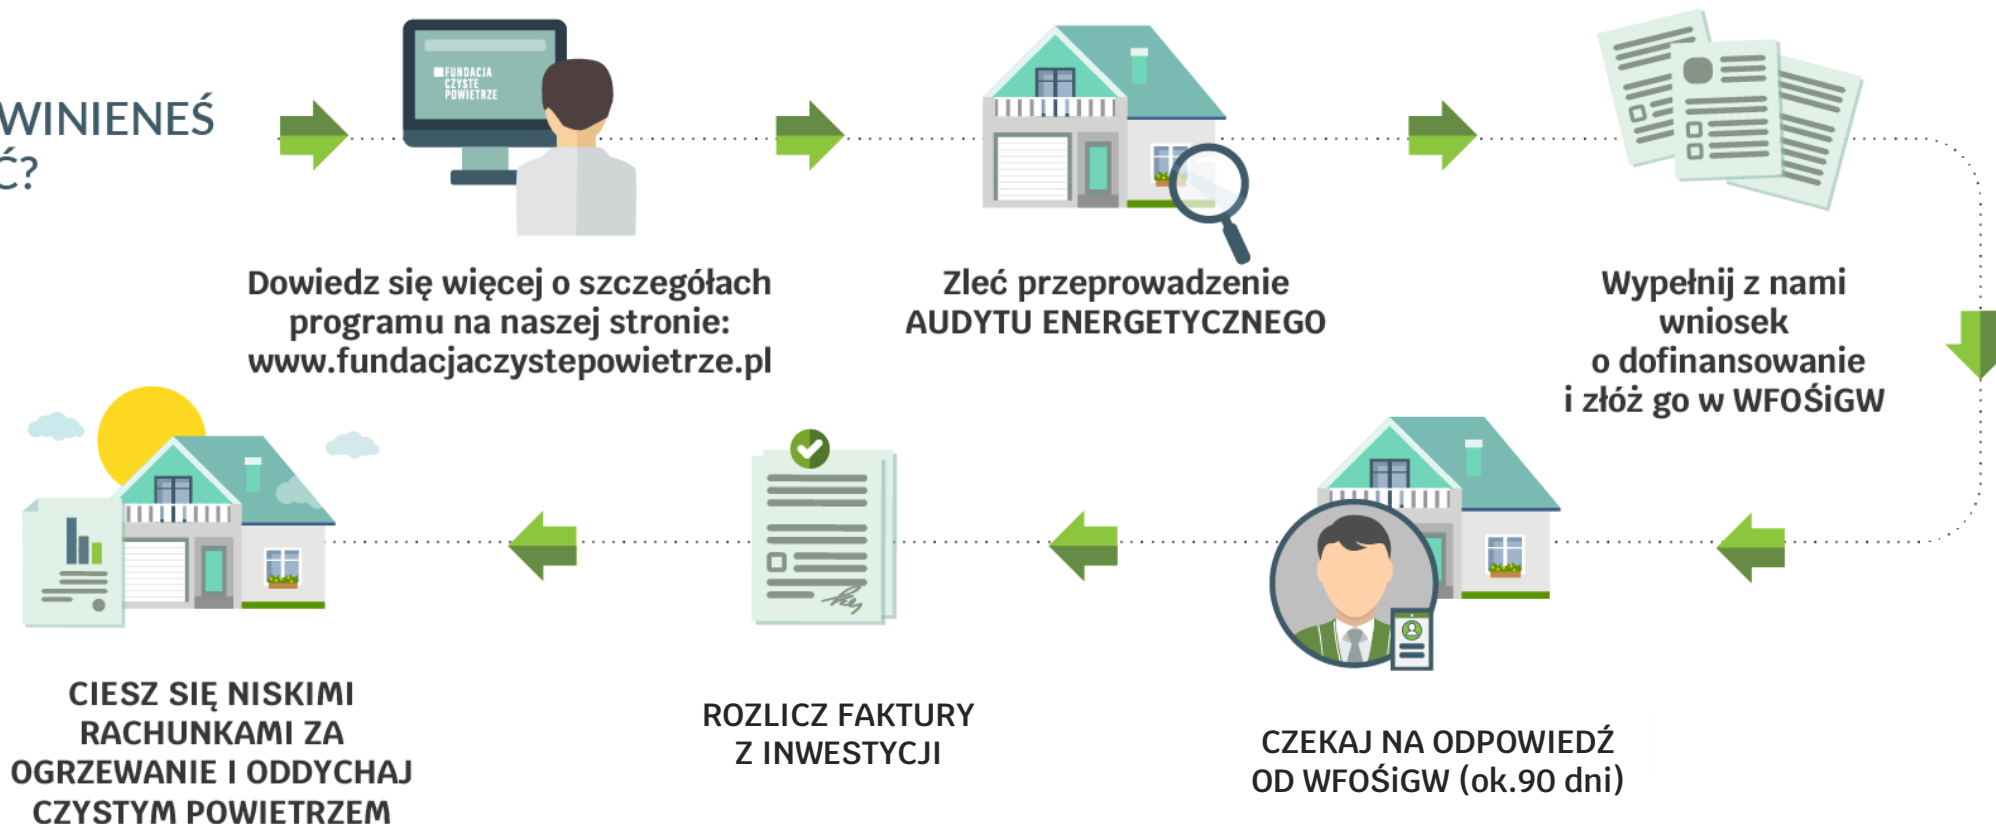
WINIENEŚ
Ć?

FUNDACJA CZYSTE POWIETRZE

Dowiedz się więcej o szczegółach programu na naszej stronie: www.fundacjaczystepowietrze.pl

Zleć przeprowadzenie AUDYTU ENERGETYCZNEGO

Wypełnij z nami wniosek o dofinansowanie i złóż go w WFOŚiGW

CZEKAJ NA ODPOWIEDŹ OD WFOŚiGW (ok.90 dni)

ROZLICZ FAKTURY Z INWESTYCJI

CIESZ SIĘ NISKIMI RACHUNKAMI ZA OGRZEWANIE I ODDYCHAJ CZYSTYM POWIETRZEM